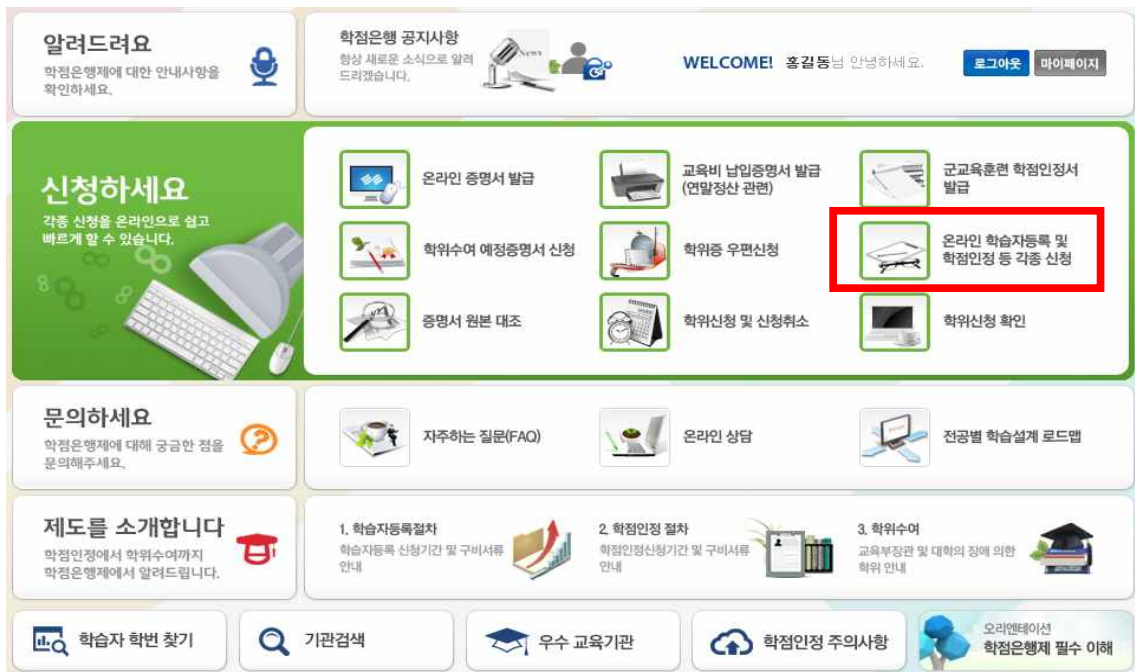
알려드려요
학점은행제에 대한 안내사항을 확인하세요.

학점은행 공지사항
항상 새로운 소식으로 알려드리겠습니다.

News

WELCOME! 홍길동님 안녕하세요.

로그아웃 마이페이지

신청하세요
각종 신청을 온라인으로 쉽고 빠르게 할 수 있습니다.

온라인 증명서 발급

교육비 납입증명서 발급 (연말정산 관련)

군교육훈련 학점인정서 발급

학위수여 예정증명서 신청

학위증 우편신청

온라인 학습자등록 및 학점인정 등 각종 신청

증명서 원본 대조

학위신청 및 신청취소

학위신청 확인

문의하세요
학점은행제에 대해 궁금한 점을 문의해주세요.

자주하는 질문(FAQ)

온라인 상담

전공별 학습설계 로드맵

제도를 소개합니다
학점인정에서 학위수여까지 학점은행제에서 알려드립니다.

1. 학습자등록절차
학습자등록 신청기간 및 구비서류 안내

2. 학점인정 절차
학점인정신청기간 및 구비서류 안내

3. 학위수여
교육부장관 및 대학의 장에 의한 학위 안내

학습자 학번 찾기

기관검색

우수 교육기관

학점인정 주의사항

오리엔테이션
학점은행제 필수 이해